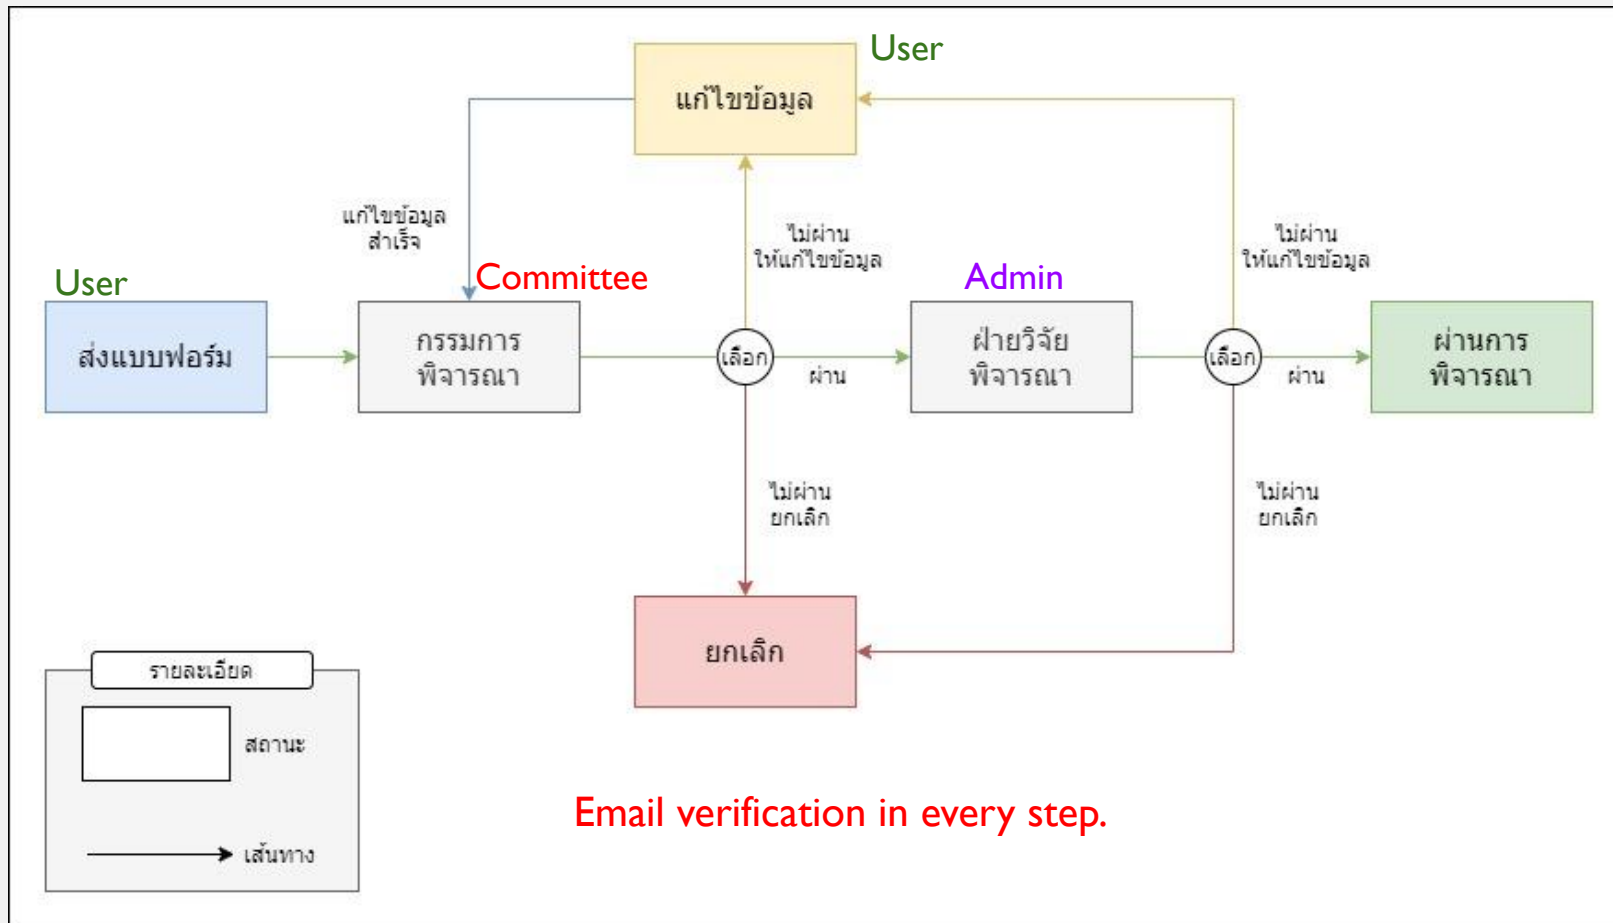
User

แก้ไขข้อมูล

แก้ไขข้อมูล
สำเร็จ

ไม่ผ่าน
ให้แก้ไขข้อมูล

ไม่ผ่าน
ให้แก้ไขข้อมูล

User

ส่งแบบฟอร์ม

Committee

กรรมการ
พิจารณา

เลือก

ผ่าน

Admin

ฝ่ายวิจัย
พิจารณา

เลือก

ผ่าน

ผ่านการ
พิจารณา

ไม่ผ่าน
ยกเลิก

ไม่ผ่าน
ยกเลิก

ยกเลิก

รายละเอียด

สถานะ

เส้นทาง

Email verification in every step.